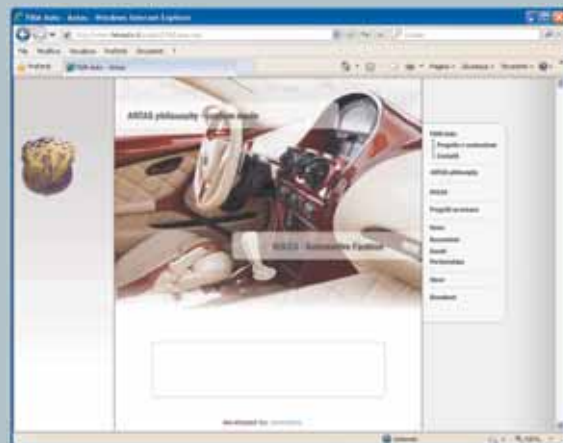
FBM Auto - Aziza - Windows Internet Explorer

File Modifica Visualizza Preferiti Strumenti ?

Preferiti FBM Auto - Aziza

Pagina Sicurezza Strumenti

ARIAS philosophy - Custom made

FBM Auto
Progetti e costruzione
Contatti

ARIAS philosophy

ARIAS

Progetti su misura

News

Recensioni

Eventi

Partnerships

Store

Download

ARIAS - Automotive Fashion

developed by: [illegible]

Internet

100%